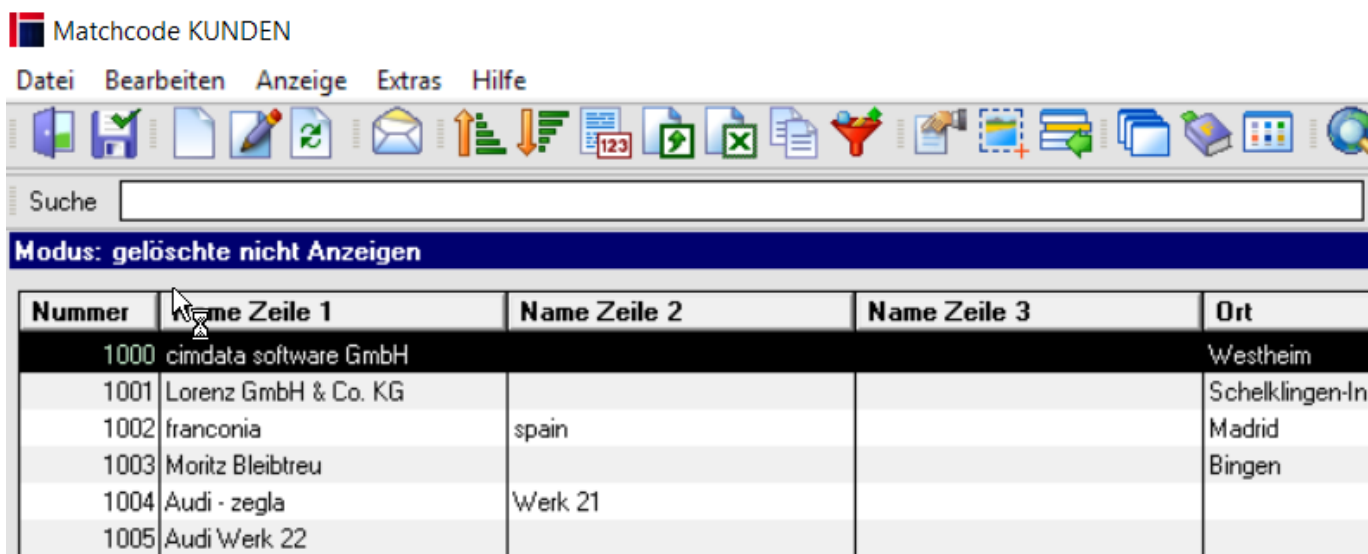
Matchcode KUNDEN

Datei Bearbeiten Anzeige Extras Hilfe

Suche

Modus: gelöschte nicht Anzeigen

| Nummer | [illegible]me Zeile 1 | Name Zeile 2 | Name Zeile 3 | Ort |
|---|---|---|---|---|
| 1000 | cimdata software GmbH | | | Westheim |
| 1001 | Lorenz GmbH & Co. KG | | | Schelklingen-In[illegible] |
| 1002 | franconia | spain | | Madrid |
| 1003 | Moritz Bleibtreu | | | Bingen |
| 1004 | Audi - zegla | Werk 21 | | |
| 1005 | Audi Werk 22 | | | |